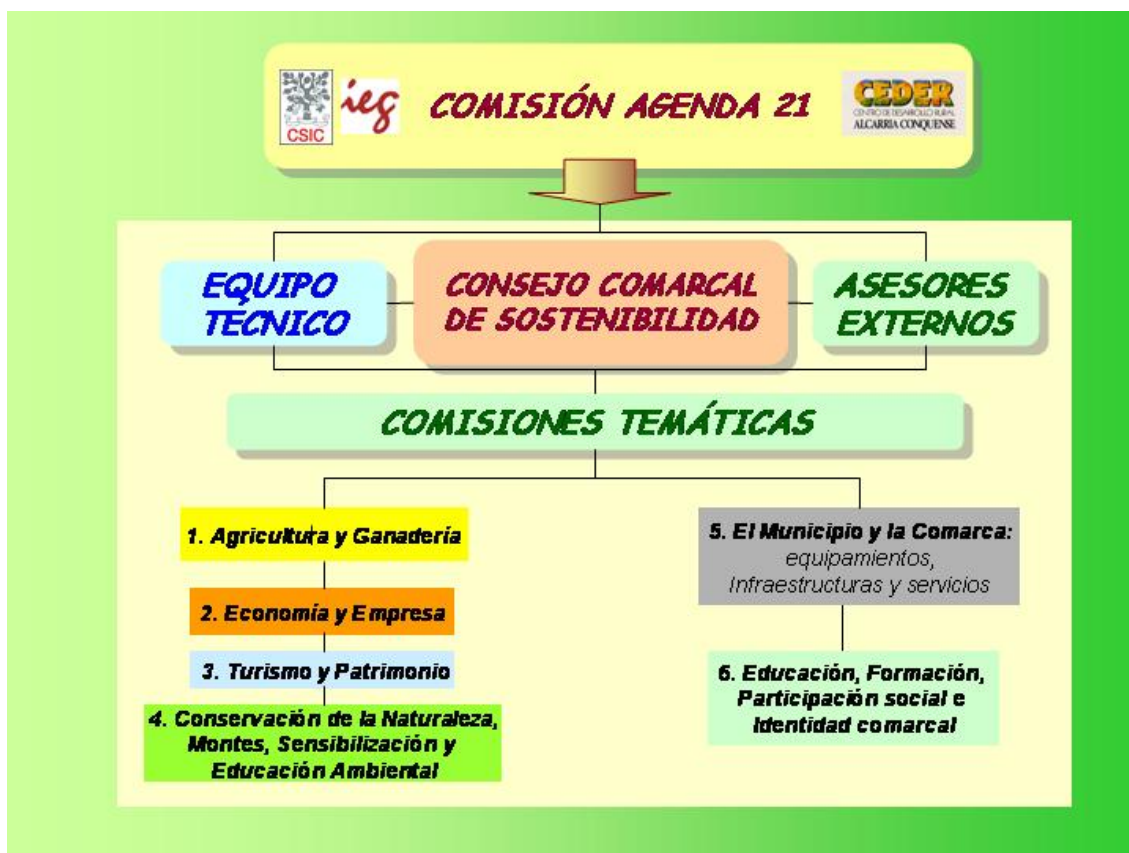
CSIC

ieg

COMISIÓN AGENDA 21

CEDER
CENTRO DE DESARROLLO RURAL
ALCARRIA CONQUENSE

EQUIPO TECNICO

CONSEJO COMARCAL DE SOSTENIBILIDAD

ASESORES EXTERNOS

COMISIONES TEMÁTICAS

1. Agricultura y Ganadería

2. Economía y Empresa

3. Turismo y Patrimonio

4. Conservación de la Naturaleza, Montes, Sensibilización y Educación Ambiental

5. El Municipio y la Comarca: equipamientos, Infraestructuras y servicios

6. Educación, Formación, Participación social e Identidad comarcal